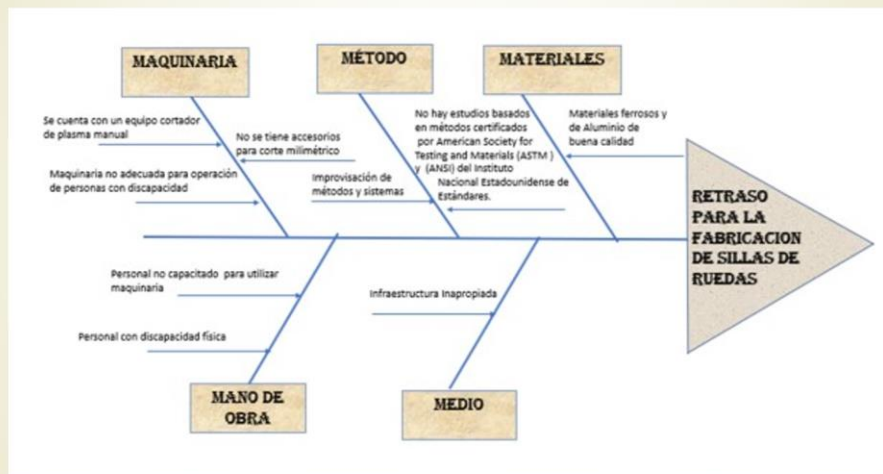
MAQUINARIA

MÉTODO

MATERIALES

Se cuenta con un equipo cortador de plasma manual

No se tiene accesorios para corte milimétrico

Maquinaria no adecuada para operación de personas con discapacidad

Improvisación de métodos y sistemas

No hay estudios basados en métodos certificados por American Society for Testing and Materials (ASTM ) y (ANSI) del Instituto Nacional Estadounidense de Estándares.

Materiales ferrosos y de Aluminio de buena calidad

RETRASO PARA LA FABRICACION DE SILLAS DE RUEDAS

Personal no capacitado para utilizar maquinaria

Personal con discapacidad física

Infraestructura Inapropiada

MANO DE OBRA

MEDIO